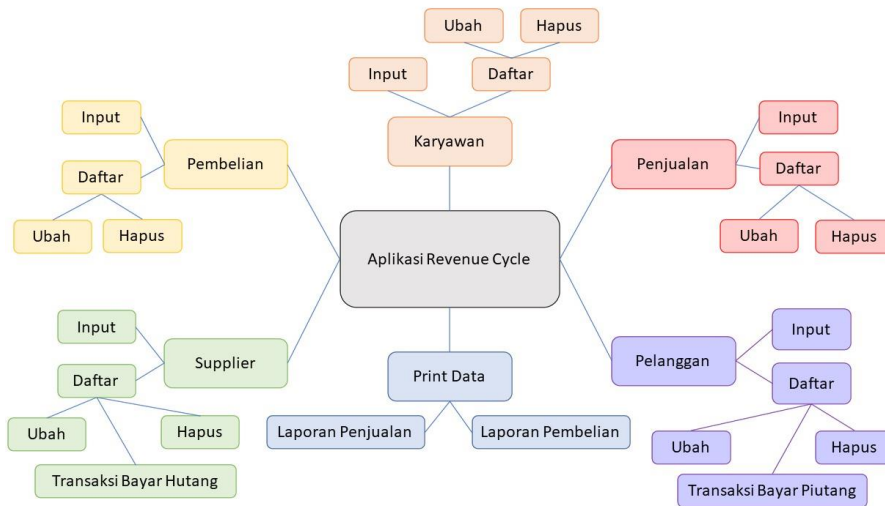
Ubah
Hapus
Input
Daftar
Karyawan

Input
Daftar
Ubah
Hapus
Pembelian

Penjualan
Input
Daftar
Ubah
Hapus

Aplikasi Revenue Cycle

Input
Daftar
Ubah
Hapus
Transaksi Bayar Hutang
Supplier

Print Data
Laporan Penjualan
Laporan Pembelian

Pelanggan
Input
Daftar
Ubah
Hapus
Transaksi Bayar Piutang